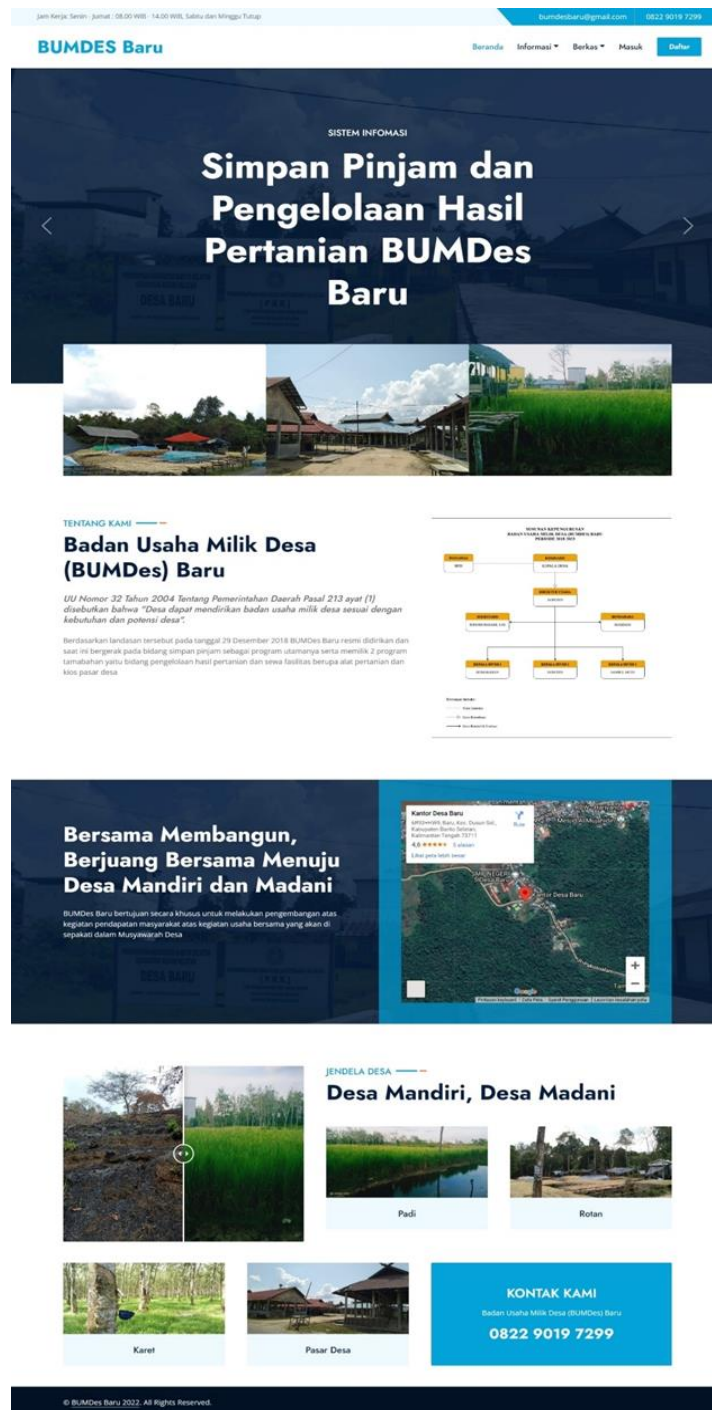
Jam Kerja: Senin - Jumat : 08.00 WIB - 14.00 WIB, Sabtu dan Minggu Tutup

bumdesbaru@gmail.com 0822 9019 7299

BUMDES Baru

Beranda Informasi Berkas Masuk Daftar

SISTEM INFOMASI

Simpan Pinjam dan Pengelolaan Hasil Pertanian BUMDes Baru

TENTANG KAMI

Badan Usaha Milik Desa (BUMDes) Baru

UU Nomor 32 Tahun 2004 Tentang Pemerintahan Daerah Pasal 213 ayat (1) disebutkan bahwa "Desa dapat mendirikan badan usaha milik desa sesuai dengan kebutuhan dan potensi desa".

Berdasarkan landasan tersebut pada tanggal 29 Desember 2018 BUMDes Baru resmi didirikan dan saat ini bergerak pada bidang simpan pinjam sebagai program utamanya serta memiliki 2 program tamabahan yaitu bidang pengelolaan hasil pertanian dan sewa fasilitas berupa alat pertanian dan kios pasar desa

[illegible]

Bersama Membangun, Berjuang Bersama Menuju Desa Mandiri dan Madani

BUMDes Baru bertujuan secara khusus untuk melakukan pengembangan atas kegiatan pendapatan masyarakat atas kegiatan usaha bersama yang akan di sepakati dalam Musyawarah Desa

Kantor Desa Baru
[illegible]
4,6 ★★★★★ 5 ulasan
Lihat peta lebih besar
Kantor Desa Baru
Rute

JENDELA DESA

Desa Mandiri, Desa Madani

Padi

Rotan

Karet

Pasar Desa

KONTAK KAMI

Badan Usaha Milik Desa (BUMDes) Baru

0822 9019 7299

© BUMDes Baru 2022. All Rights Reserved.